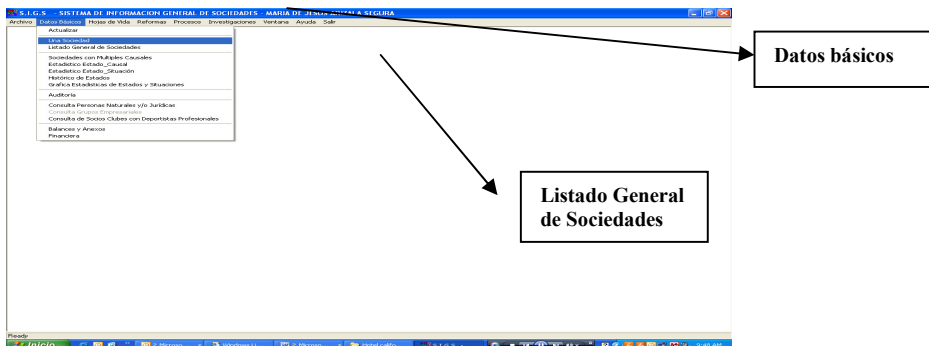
S.I.G.S - SISTEMA DE INFORMACION GENERAL DE SOCIEDADES - MARIA DE JESUS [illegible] SEGURA

Archivo Datos Básicos Hojas de Vida Reformas Procesos Investigaciones Ventana Ayuda Salir

Actualizar
Una Sociedad
Listado General de Sociedades
Sociedades con Multiples Causales
Estadistico Estado_Causal
Estadistico Estado_Situación
Histórico de Estados
Grafica Estadísticas de Estados y Situaciones
Auditoria
Consulta Personas Naturales y/o Jurídicas
Consulta Grupos Empresariales
Consulta de Socios Clubes con Deportistas Profesionales
Balances y Anexos
Financiera

Datos básicos

Listado General de Sociedades

Ready

Inicio